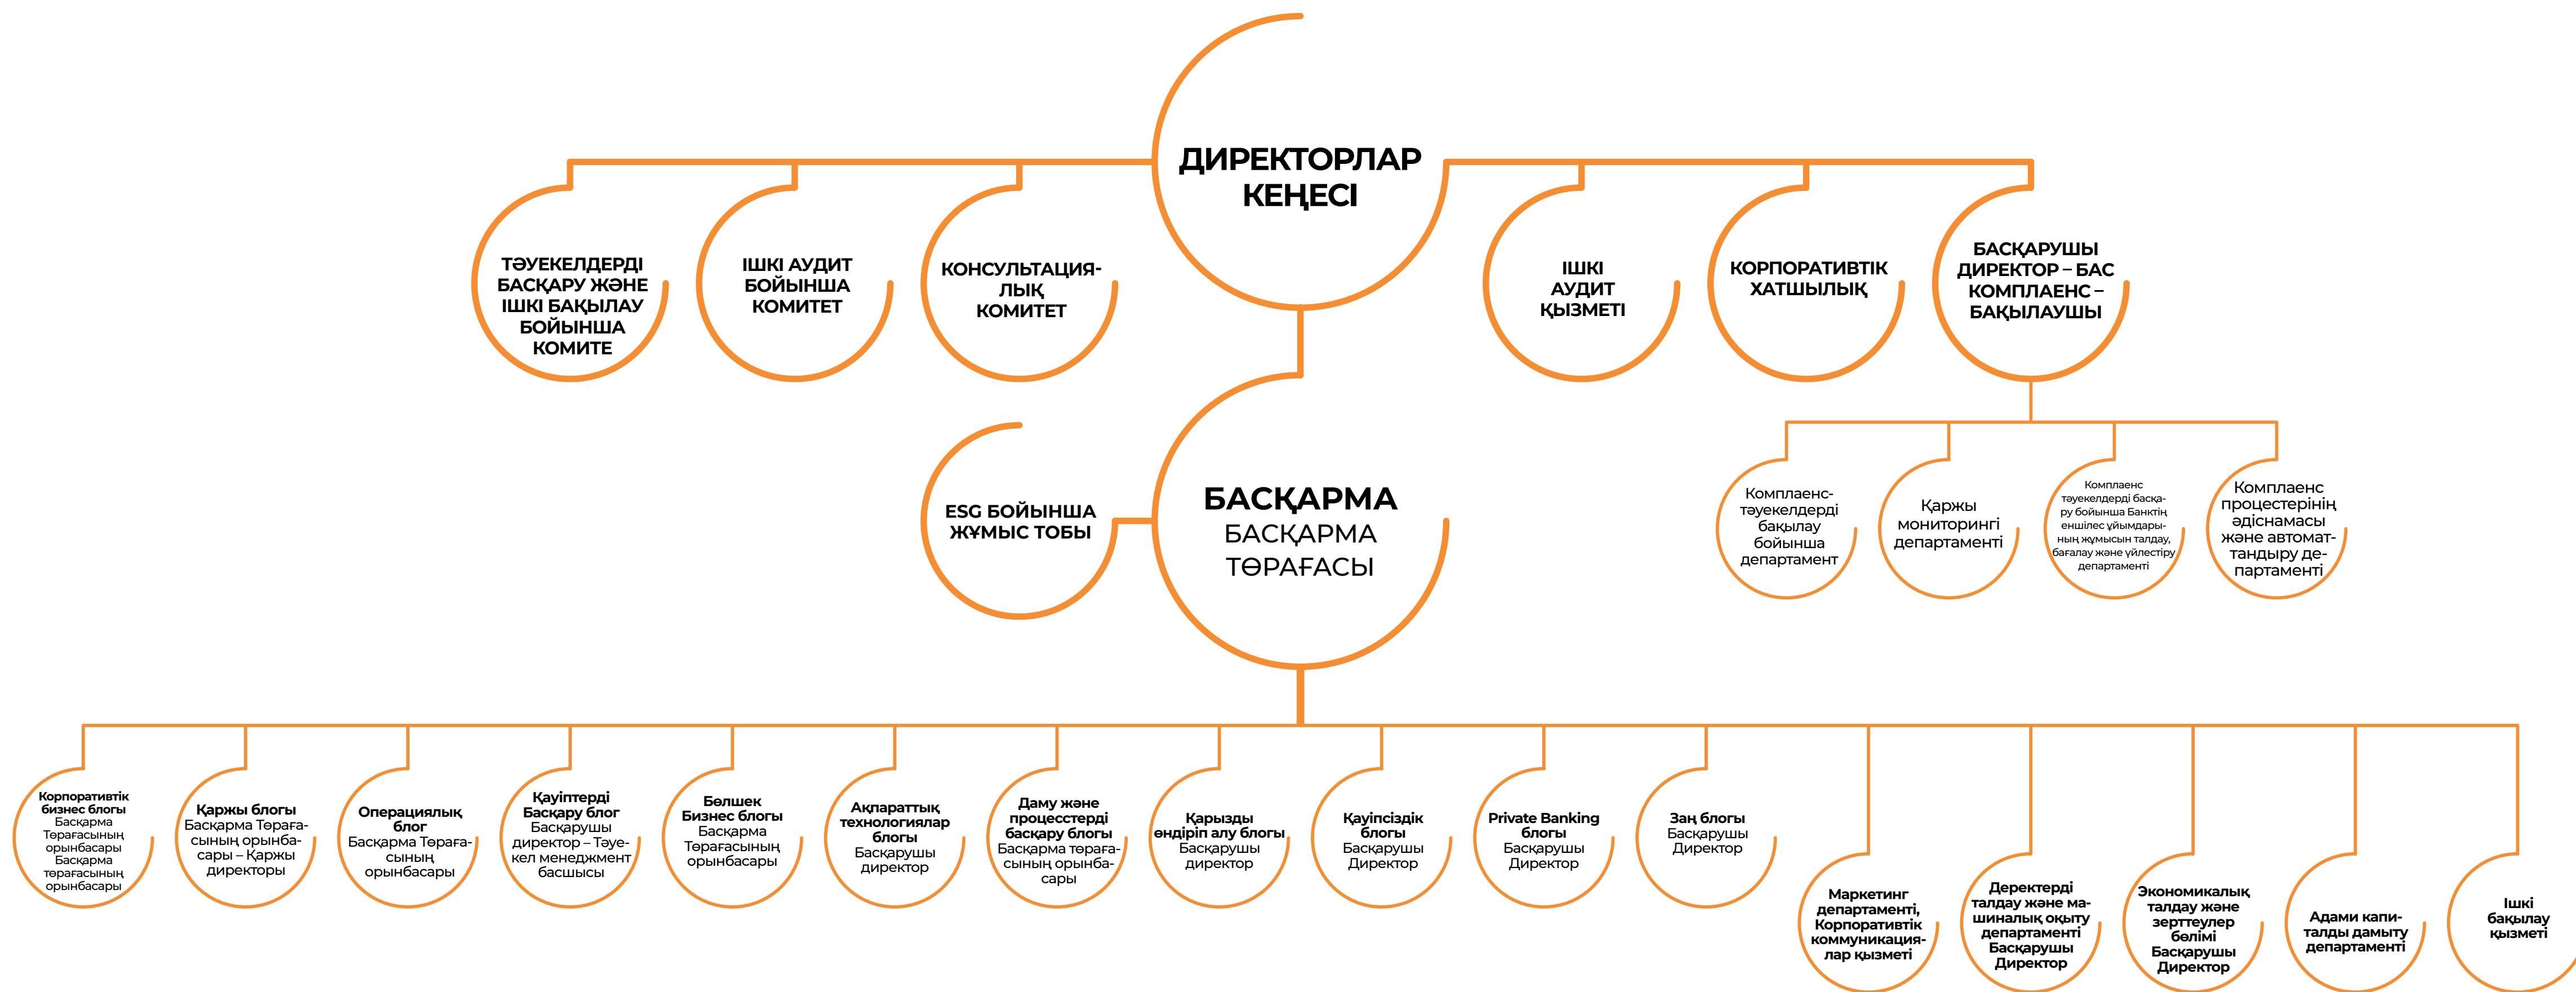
ДИРЕКТОРЛАР КЕҢЕСІ

ТӘУЕКЕЛДЕРДІ БАСҚАРУ ЖӘНЕ ІШКІ БАҚЫЛАУ БОЙЫНША КОМИТЕ

ІШКІ АУДИТ БОЙЫНША КОМИТЕТ

КОНСУЛЬТАЦИЯЛЫҚ КОМИТЕТ

ІШКІ АУДИТ ҚЫЗМЕТІ

КОРПОРАТИВТІК ХАТШЫЛЫҚ

БАСҚАРУШЫ ДИРЕКТОР – БАС КОМПЛАЕНС – БАҚЫЛАУШЫ

Комплаенс-тәуекелдерді бақылау бойынша департамент

Қаржы мониторингі департаменті

Комплаенс тәуекелдерді басқару бойынша Банктің еншілес ұйымдарының жұмысын талдау, бағалау және үйлестіру департаменті

Комплаенс процестерінің әдіснамасы және автоматтандыру департаменті

ESG БОЙЫНША ЖҰМЫС ТОБЫ

БАСҚАРМА
БАСҚАРМА ТӨРАҒАСЫ

Корпоративтік бизнес блогы
Басқарма Төрағасының орынбасары Басқарма төрағасының орынбасары

Қаржы блогы
Басқарма Төрағасының орынбасары – Қаржы директоры

Операциялық блог
Басқарма Төрағасының орынбасары

Қауіптерді Басқару блог
Басқарушы директор – Тәуекел менеджмент басшысы

Бөлшек Бизнес блогы
Басқарма Төрағасының орынбасары

Ақпараттық технологиялар блогы
Басқарушы директор

Даму және процесстерді басқару блогы
Басқарма төрағасының орынбасары

Қарызды өндіріп алу блогы
Басқарушы директор

Қауіпсіздік блогы
Басқарушы Директор

Private Banking блогы
Басқарушы Директор

Заң блогы
Басқарушы Директор

Маркетинг департаменті, Корпоративтік коммуникациялар қызметі

Деректерді талдау және машиналық оқыту департаменті
Басқарушы Директор

Экономикалық талдау және зерттеулер бөлімі
Басқарушы Директор

Адами капиталды дамыту департаменті

Ішкі бақылау қызметі